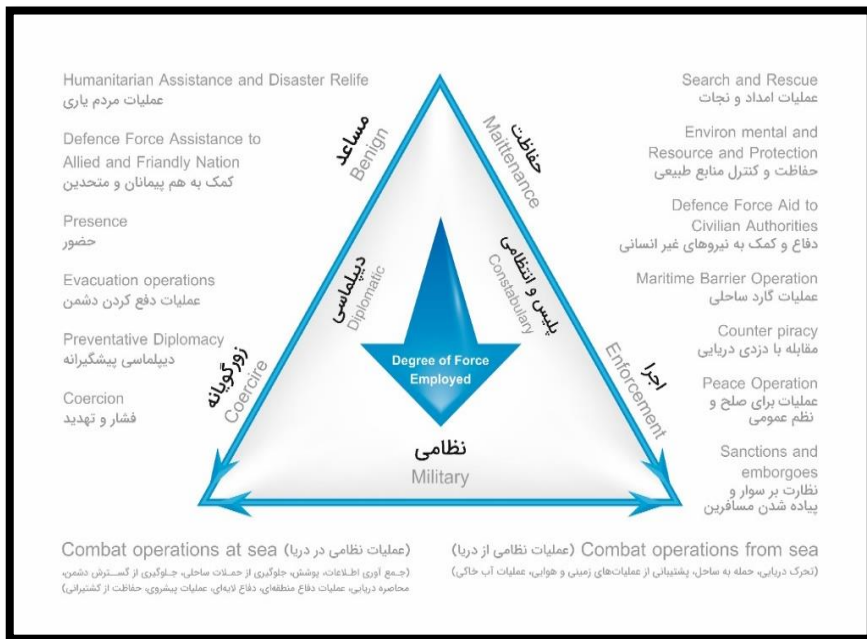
Humanitarian Assistance and Disaster Relife
عملیات مردم یاری

Defence Force Assistance to Allied and Friandly Nation
کمک به هم پیمانان و متحدین

Presence
حضور

Evacuation operations
عملیات دفع کردن دشمن

Preventative Diplomacy
دیپلماسی پیشگیرانه

Coercion
فشار و تهدید

Search and Rescue
عملیات امداد و نجات

Environ mental and Resource and Protection
حفاظت و کنترل منابع طبیعی

Defence Force Aid to Civilian Authorities
دفاع و کمک به نیروهای غیر انسانی

Maritime Barrier Operation
عملیات گارد ساحلی

Counter piracy
مقابله با دزدی دریایی

Peace Operation
عملیات برای صلح و نظم عمومی

Sanctions and emborgoes
نظارت بر سوار و پیاده شدن مسافرین

مساعد
Benign

حفاظت
Maittenance

دیپلماسی
Diplomatic

پلیس و انتظامی
Constabulary

زورگویانه
Coercire

اجرا
Enforcement

Degree of Force Employed

نظامی
Military

Combat operations at sea (عملیات نظامی در دریا)
(جمع آوری اطلاعات، پوشش، جلوگیری از حملات ساحلی، جلوگیری از گسترش دشمن، محاصره دریایی، عملیات دفاع منطقه‌ای، دفاع لایه‌ای، عملیات پیشروی، حفاظت از کشتیرانی)

Combat operations from sea (عملیات نظامی از دریا)
(تحرک دریایی، حمله به ساحل، پشتیبانی از عملیات‌های زمینی و هوایی، عملیات آب خاکی)